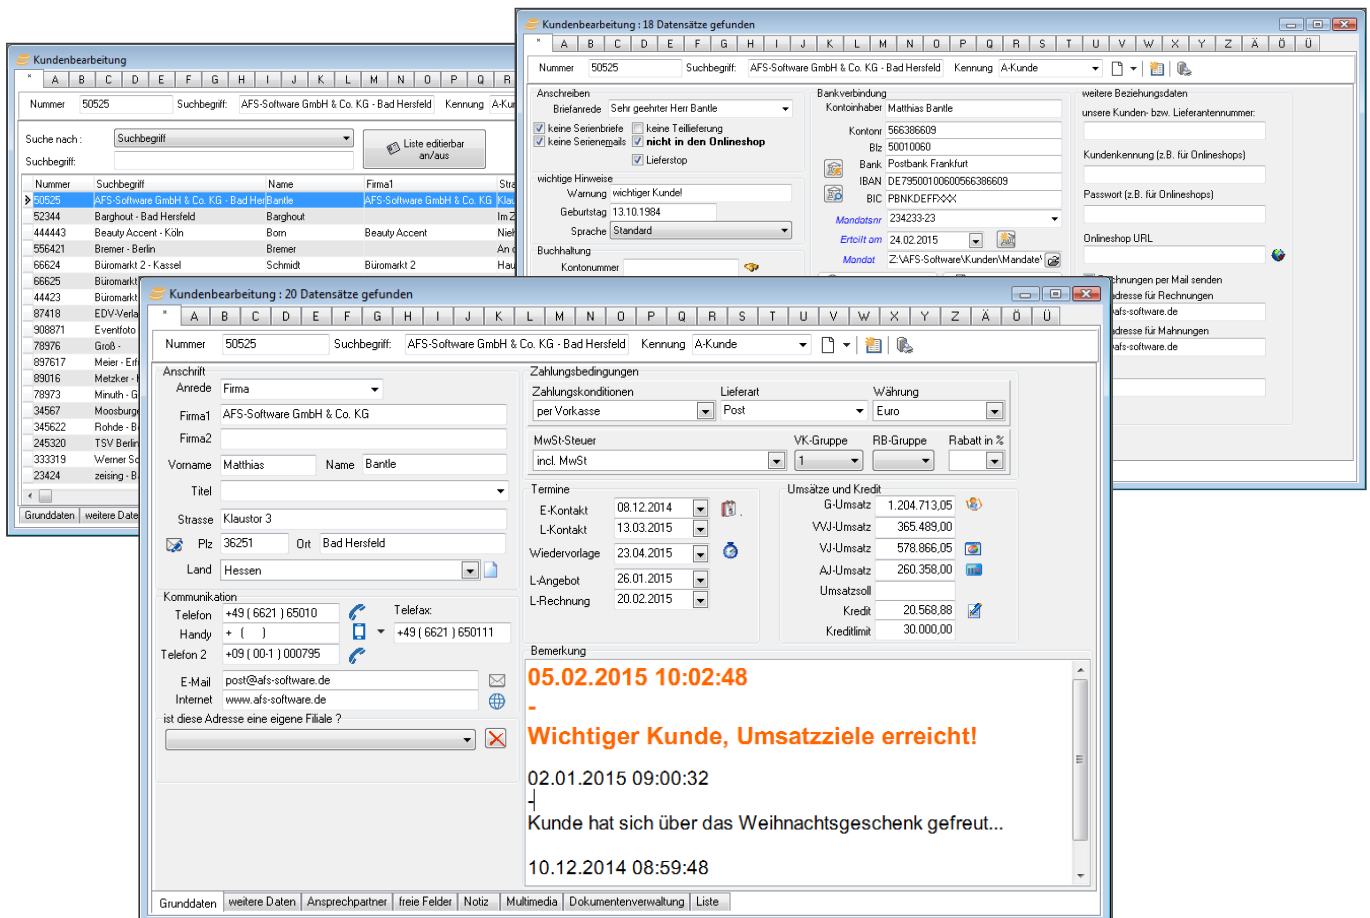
Kundenbearbeitung

* A B C D E F G H I J K L M N O P Q R

Nummer 50525 Suchbegriff: AFS-Software GmbH & Co. KG - Bad Hersfeld Kennung A-Ku

Suche nach : Suchbegriff

Suchbegriff:

Liste editierbar an/aus

| Nummer | Suchbegriff | Name | Firma1 | Stra |
|---|---|---|---|---|
| 50525 | AFS-Software GmbH & Co. KG - Bad Her | Bantle | AFS-Software GmbH & Co. KG | Klau |
| 52344 | Barghout - Bad Hersfeld | Barghout | | Im Z |
| 444443 | Beauty Accent - Köln | Born | Beauty Accent | Nieh |
| 556421 | Bremer - Berlin | Bremer | | An d |
| 66624 | Büromarkt 2 - Kassel | Schmidt | Büromarkt 2 | Hau |
| 66625 | Büromarkt | | | |
| 44423 | Büromarkt | | | |
| 87418 | EDV-Verla | | | |
| 908871 | Eventfoto | | | |
| 78976 | Groß - | | | |
| 897617 | Meier - Erf | | | |
| 89016 | Metzker - | | | |
| 78973 | Minuth - G | | | |
| 34567 | Moosburg | | | |
| 345622 | Rohde - B | | | |
| 245320 | TSV Berlin | | | |
| 333319 | Werner Sc | | | |
| 23424 | zeising - B | | | |

Grunddaten weitere Date

Kundenbearbeitung : 18 Datensätze gefunden

* A B C D E F G H I J K L M N O P Q R S T U V W X Y Z Ä Ö Ü

Nummer 50525 Suchbegriff: AFS-Software GmbH & Co. KG - Bad Hersfeld Kennung A-Kunde

Anschreiben
Briefanrede Sehr geehrter Herr Bantle
keine Serienbriefe keine Teillieferung
keine Serienemails nicht in den Onlineshop
Lieferstop

wichtige Hinweise
Warnung wichtiger Kunde!
Geburtstag 13.10.1984
Sprache Standard

Buchhaltung
Kontonummer

Bankverbindung
Kontoinhaber Matthias Bantle
Kontonr 566386609
Blz 50010060
Bank Postbank Frankfurt
IBAN DE79500100600566386609
BIC PBNKDEFFXXX
Mandatsnr 234233-23
Erteilt am 24.02.2015
Mandat Z:\AFS-Software\Kunden\Mandate\

weitere Beziehungsdaten
unsere Kunden- bzw. Lieferantennummer:
Kundenkennung (z.B. für Onlineshops)
Passwort (z.B. für Onlineshops)
Onlineshop URL
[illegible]chnungen per Mail senden
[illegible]adresse für Rechnungen
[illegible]afs-software.de
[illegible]adresse für Mahnungen
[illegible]afs-software.de

Kundenbearbeitung : 20 Datensätze gefunden

* A B C D E F G H I J K L M N O P Q R S T U V W X Y Z Ä Ö Ü

Nummer 50525 Suchbegriff: AFS-Software GmbH & Co. KG - Bad Hersfeld Kennung A-Kunde

Anschrift
Anrede Firma
Firma1 AFS-Software GmbH & Co. KG
Firma2
Vorname Matthias Name Bantle
Titel
Strasse Klaustor 3
Plz 36251 Ort Bad Hersfeld
Land Hessen

Kommunikation
Telefon +49 ( 6621 ) 65010 Telefax:
Handy + ( ) +49 ( 6621 ) 650111
Telefon 2 +09 ( 00-1 ) 000795
E-Mail post@afs-software.de
Internet www.afs-software.de
ist diese Adresse eine eigene Filiale ?

Zahlungsbedingungen
Zahlungskonditionen Lieferart Währung
per Vorkasse Post Euro
MwSt-Steuer VK-Gruppe RB-Gruppe Rabatt in %
incl. MwSt 1

Termine
E-Kontakt 08.12.2014
L-Kontakt 13.03.2015
Wiedervorlage 23.04.2015
L-Angebot 26.01.2015
L-Rechnung 20.02.2015

Umsätze und Kredit
G-Umsatz 1.204.713,05
VVJ-Umsatz 365.489,00
VJ-Umsatz 578.866,05
AJ-Umsatz 260.358,00
Umsatzsoll
Kredit 20.568,88
Kreditlimit 30.000,00

Bemerkung
05.02.2015 10:02:48
-
Wichtiger Kunde, Umsatzziele erreicht!

02.01.2015 09:00:32
-
Kunde hat sich über das Weihnachtsgeschenk gefreut...

10.12.2014 08:59:48

Grunddaten weitere Daten Ansprechpartner freie Felder Notiz Multimedia Dokumentenverwaltung Liste